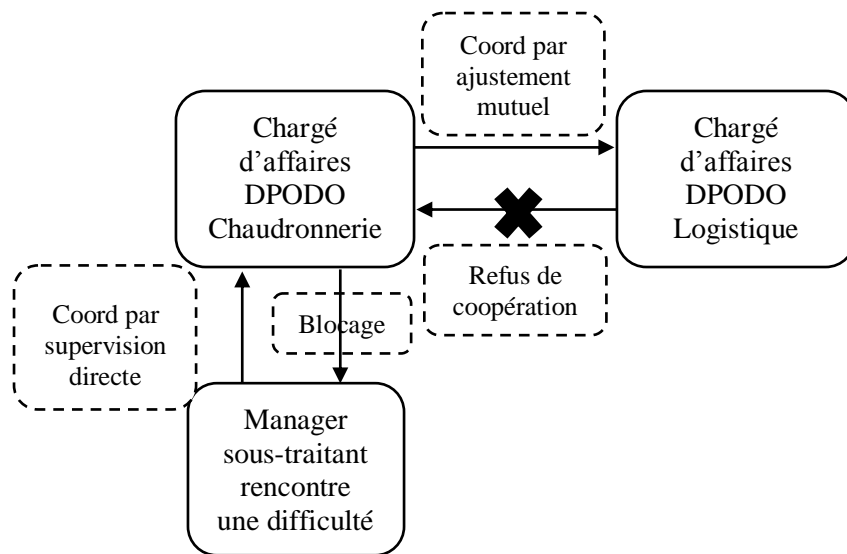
Coord par ajustement mutuel

Chargé d'affaires DPODO Chaudronnerie

Chargé d'affaires DPODO Logistique

Refus de coopération

Coord par supervision directe

Blocage

Manager sous-traitant rencontre une difficulté